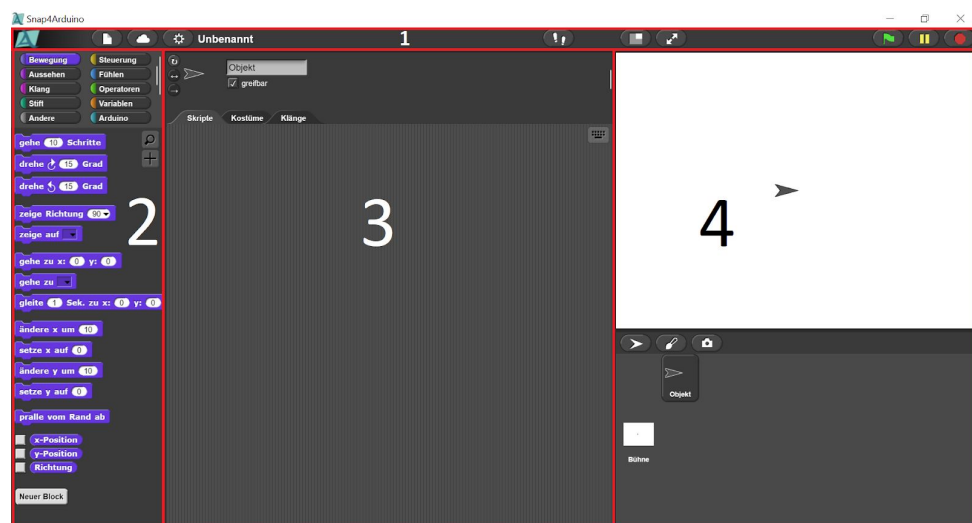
Snap4Arduino

Unbenannt

1

Bewegung
Steuerung
Aussehen
Fühlen
Klang
Operatoren
Stift
Variablen
Andere
Arduino

Objekt
greifbar

Skripte
Kostüme
Klänge

gehe 10 Schritte
drehe ↻ 15 Grad
drehe ↺ 15 Grad
zeige Richtung 90
zeige auf
gehe zu x: 0 y: 0
gehe zu
gleite 1 Sek. zu x: 0 y: 0
ändere x um 10
setze x auf 0
ändere y um 10
setze y auf 0
pralle vom Rand ab
x-Position
y-Position
Richtung
Neuer Block

2

3

4

Objekt

Bühne